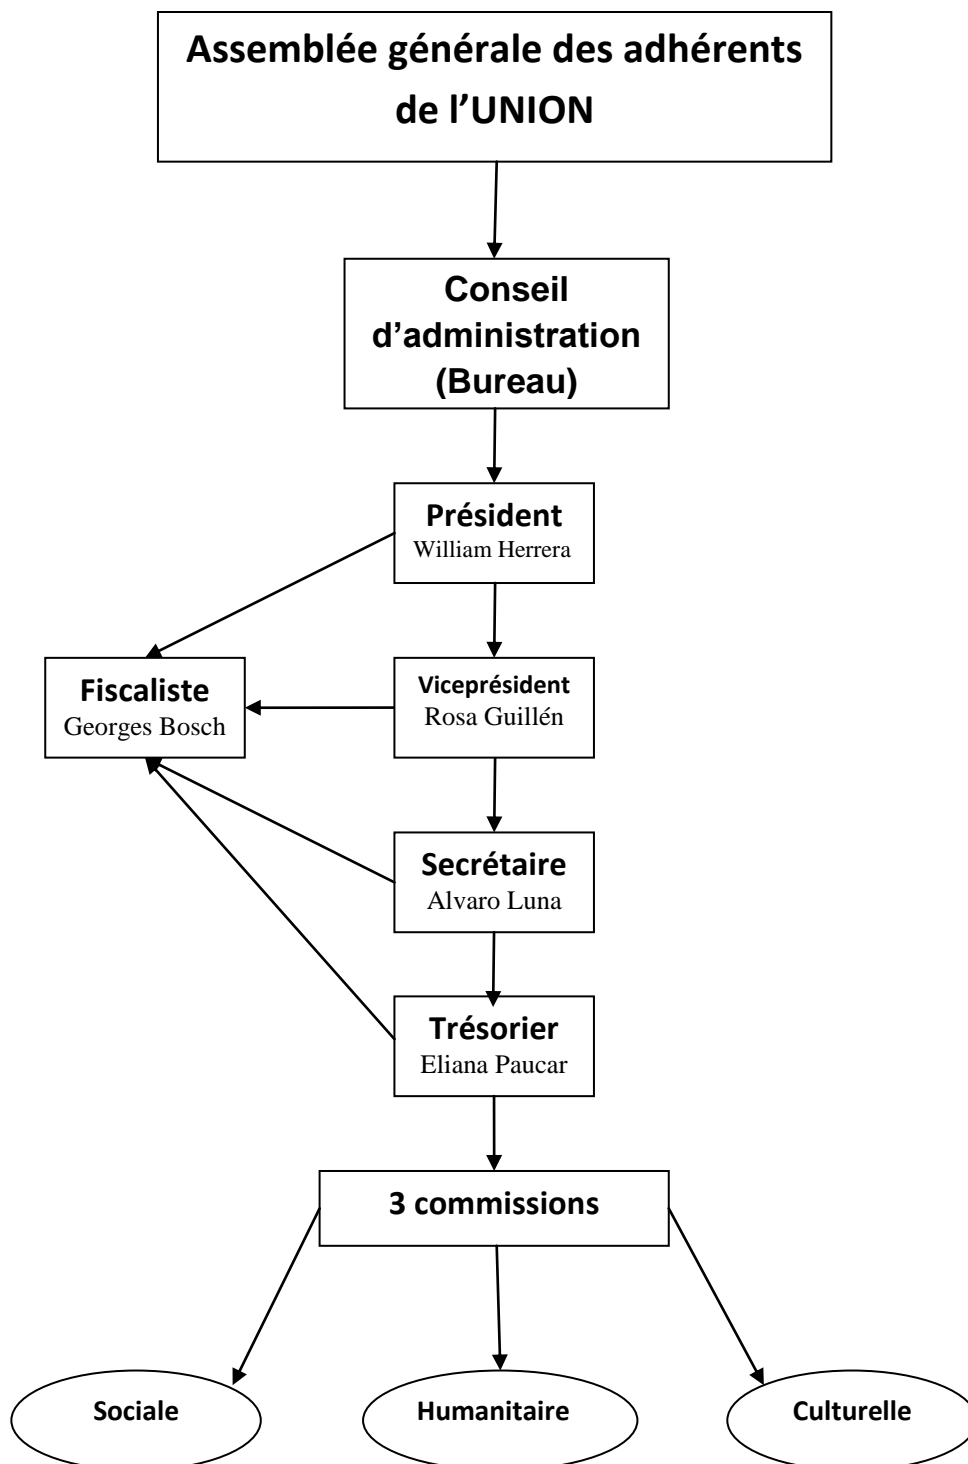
Assemblée générale des adhérents de l'UNION

Conseil d'administration (Bureau)

Président
William Herrera

Fiscaliste
Georges Bosch

Viceprésident
Rosa Guillén

Secrétaire
Alvaro Luna

Trésorier
Eliana Paucar

3 commissions

Sociale

Humanitaire

Culturelle